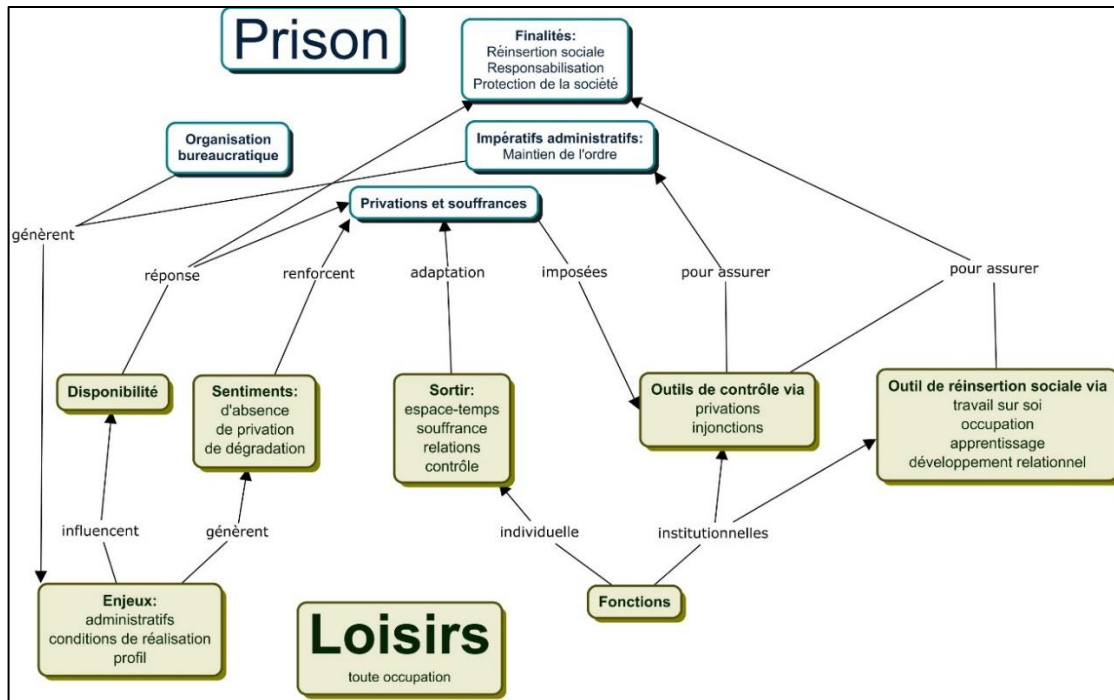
Prison

Finalités:
Réinsertion sociale
Responsabilisation
Protection de la société

Organisation bureaucratique

Impératifs administratifs:
Maintien de l'ordre

Privations et souffrances

génèrent

réponse

renforcent

adaptation

imposées

pour assurer

pour assurer

Disponibilité

Sentiments:
d'absence
de privation
de dégradation

Sortir:
espace-temps
souffrance
relations
contrôle

Outils de contrôle via
privations
injonctions

Outil de réinsertion sociale via
travail sur soi
occupation
apprentissage
développement relationnel

influencent

génèrent

individuelle

institutionnelles

Enjeux:
administratifs
conditions de réalisation
profil

Loisirs
toute occupation

Fonctions